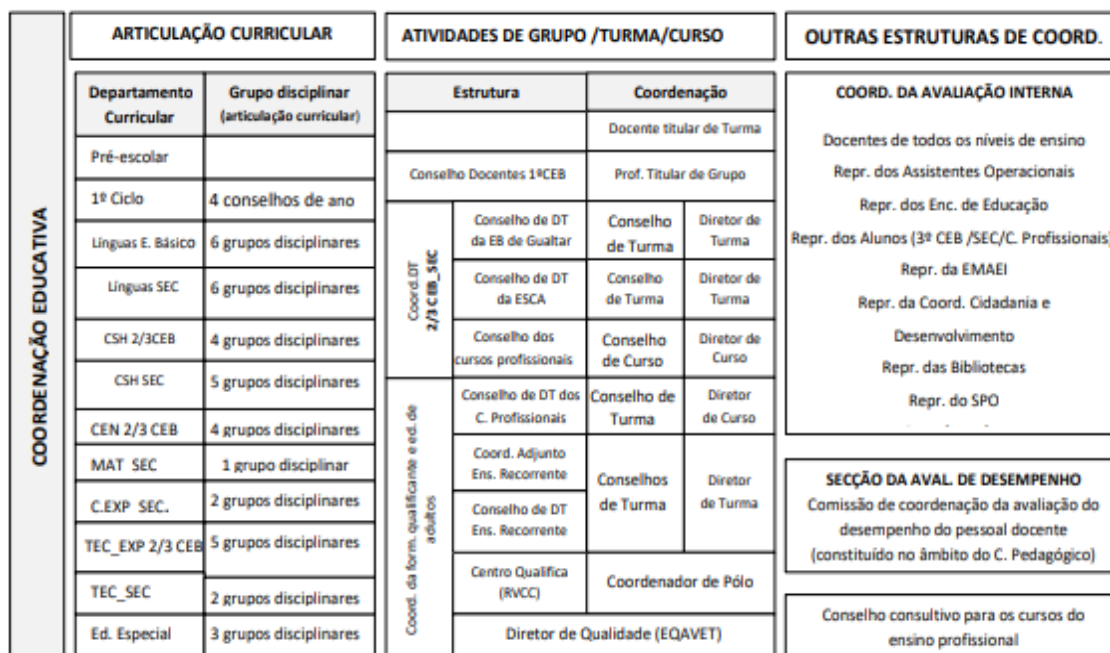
COORDENAÇÃO EDUCATIVA

ARTICULAÇÃO CURRICULAR

| Departamento Curricular | Grupo disciplinar (articulação curricular) |
|---|---|
| Pré-escolar | |
| 1º Ciclo | 4 conselhos de ano |
| Línguas E. Básico | 6 grupos disciplinares |
| Línguas SEC | 6 grupos disciplinares |
| CSH 2/3CEB | 4 grupos disciplinares |
| CSH SEC | 5 grupos disciplinares |
| CEN 2/3 CEB | 4 grupos disciplinares |
| MAT SEC | 1 grupo disciplinar |
| C.EXP SEC. | 2 grupos disciplinares |
| TEC_EXP 2/3 CEB | 5 grupos disciplinares |
| TEC_SEC | 2 grupos disciplinares |
| Ed. Especial | 3 grupos disciplinares |

ATIVIDADES DE GRUPO /TURMA/CURSO

| Estrutura | | Coordenação | |
|---|---|---|---|
| | | Docente titular de Turma | |
| Conselho Docentes 1ºCEB | | Prof. Titular de Grupo | |
| Coord.DT 2/3 CEB_SEC | Conselho de DT da EB de Gualtar | Conselho de Turma | Diretor de Turma |
| | Conselho de DT da ESCA | Conselho de Turma | Diretor de Turma |
| | Conselho dos cursos profissionais | Conselho de Curso | Diretor de Curso |
| Coord. da form. qualificante e ed. de adultos | Conselho de DT dos C. Profissionais | Conselho de Turma | Diretor de Curso |
| | Coord. Adjunto Ens. Recorrente | Conselhos de Turma | Diretor de Turma |
| | Conselho de DT Ens. Recorrente | | |
| | Centro Qualifica (RVCC) | Coordenador de Pólo | |
| | Diretor de Qualidade (EQAVET) | | |

OUTRAS ESTRUTURAS DE COORD.

COORD. DA AVALIAÇÃO INTERNA

Docentes de todos os níveis de ensino
Repr. dos Assistentes Operacionais
Repr. dos Enc. de Educação
Repr. dos Alunos (3º CEB /SEC/C. Profissionais)
Repr. da EMAEI
Repr. da Coord. Cidadania e Desenvolvimento
Repr. das Bibliotecas
Repr. do SPO

SECÇÃO DA AVAL. DE DESEMPENHO
Comissão de coordenação da avaliação do desempenho do pessoal docente (constituído no âmbito do C. Pedagógico)

Conselho consultivo para os cursos do ensino profissional